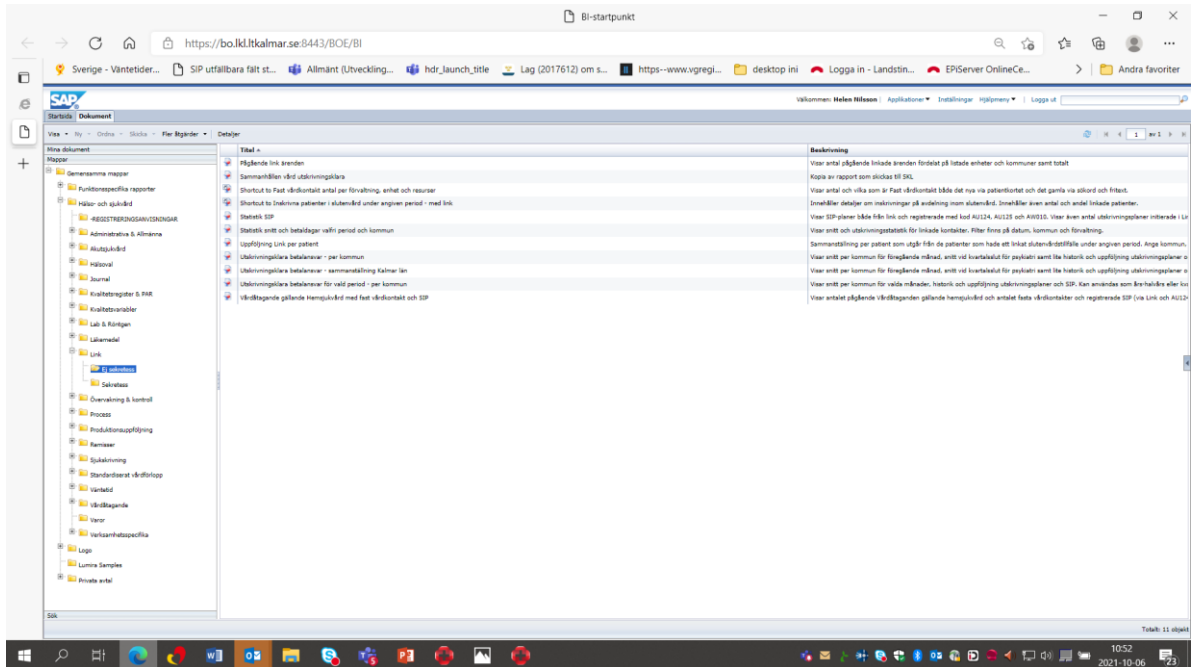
BI-startpunkt

https://bo.lkl.ltkalmar.se:8443/BOE/BI

Sverige - Väntetider... SIP utfällbara fält st... Allmänt (Utveckling... hdr_launch_title Lag (2017612) om s... https--www.vgregi... desktop ini Logga in - Landstin... EPiServer OnlineCe... Andra favoriter

SAP

Välkommen: Helen Nilsson | Applikationer ▾ Inställningar Hjälpmeny ▾ | Logga ut

Startsida Dokument

Visa ▾ Ny ▾ Ordna ▾ Skicka ▾ Fler åtgärder ▾ Detaljer

1 av 1

Mina dokument
Mappar
Gemensamma mappar
Funktionsspecifika rapporter
Hälso- och sjukvård
-REGISTRERINGSANVISNINGAR
Administrativa & Allmänna
Akutsjukvård
Hälsoval
Journal
Kvalitetsregister & PAR
Kvalitetsvariabler
Lab & Röntgen
Läkemedel
Link
Ej sekretess
Sekretess
Övervakning & kontroll
Process
Produktionsuppföljning
Remisser
Sjukskrivning
Standardiserat vårdförlopp
Väntetid
Vårdåtagande
Varor
Verksamhetsspecifika
Logo
Lumira Samples
Privata avtal

Sök

| Titel ▴ | Beskrivning |
|---|---|
| Pågående link ärenden | Visar antal pågående linkade ärenden fördelat på listade enheter och kommuner samt totalt |
| Sammanhållen vård utskrivningsklara | Kopia av rapport som skickas till SKL |
| Shortcut to Fast vårdkontakt antal per förvaltning, enhet och resurser | Visar antal och vilka som är Fast vårdkontakt både det nya via patientkortet och det gamla via sökord och fritext. |
| Shortcut to Inskrivna patienter i slutenvård under angiven period - med link | Innehåller detaljer om inskrivningar på avdelning inom slutenvård. Innehåller även antal och andel linkade patienter. |
| Statistik SIP | Visar SIP-planer både från link och registrerade med kod AU124, AU125 och AW010. Visar även antal utskrivningsplaner initierade i Lin |
| Statistik snitt och betaldagar valfri period och kommun | Visar snitt och utskrivningsstatistik för linkade kontakter. Filter finns på datum, kommun och förvaltning. |
| Uppföljning Link per patient | Sammanställning per patient som utgår från de patienter som hade ett linkat slutenvårdstillfälle under angiven period. Ange kommun, |
| Utskrivningsklara betalansvar - per kommun | Visar snitt per kommun för föregående månad, snitt vid kvartalsslut för psykiatri samt lite historik och uppföljning utskrivningsplaner o |
| Utskrivningsklara betalansvar - sammanställning Kalmar län | Visar snitt per kommun för föregående månad, snitt vid kvartalsslut för psykiatri samt lite historik och uppföljning utskrivningsplaner o |
| Utskrivningsklara betalansvar för vald period - per kommun | Visar snitt per kommun för valda månader, historik och uppföljning utskrivningsplaner och SIP. Kan användas som års-halvårs eller kva |
| Vårdåtagande gällande Hemsjukvård med fast vårdkontakt och SIP | Visar antalet pågående Vårdåtaganden gällande hemsjukvård och antalet fasta vårdkontakter och registrerade SIP (via Link och AU12 |

Totalt: 11 objekt

10:52
2021-10-06
23